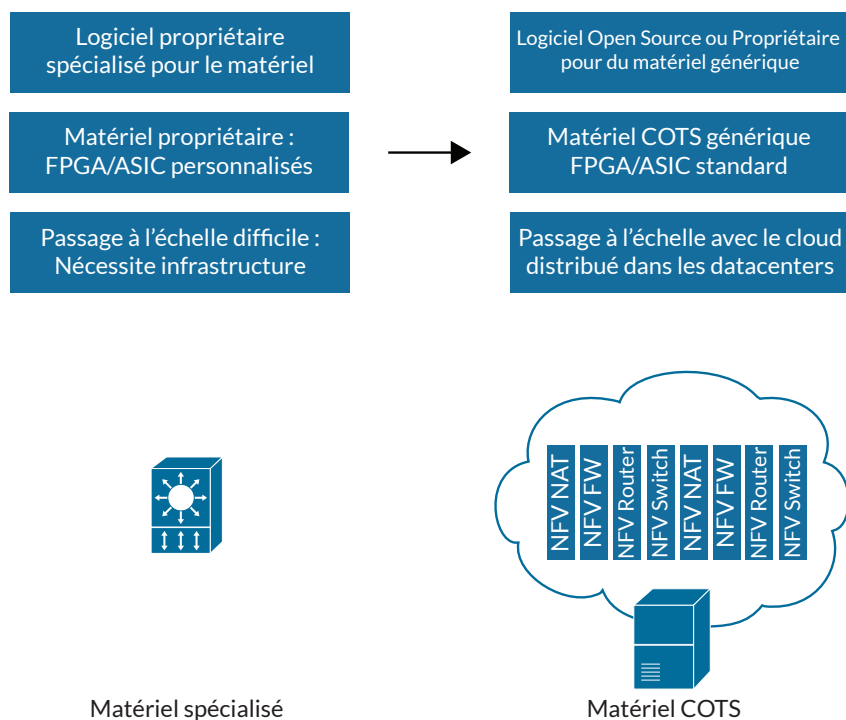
Logiciel propriétaire spécialisé pour le matériel

Matériel propriétaire : FPGA/ASIC personnalisés

Passage à l'échelle difficile : Nécessite infrastructure

Logiciel Open Source ou Propriétaire pour du matériel générique

Matériel COTS générique FPGA/ASIC standard

Passage à l'échelle avec le cloud distribué dans les datacenters

NFV NAT
NFV FW
NFV Router
NFV Switch
NFV NAT
NFV FW
NFV Router
NFV Switch

Matériel spécialisé

Matériel COTS